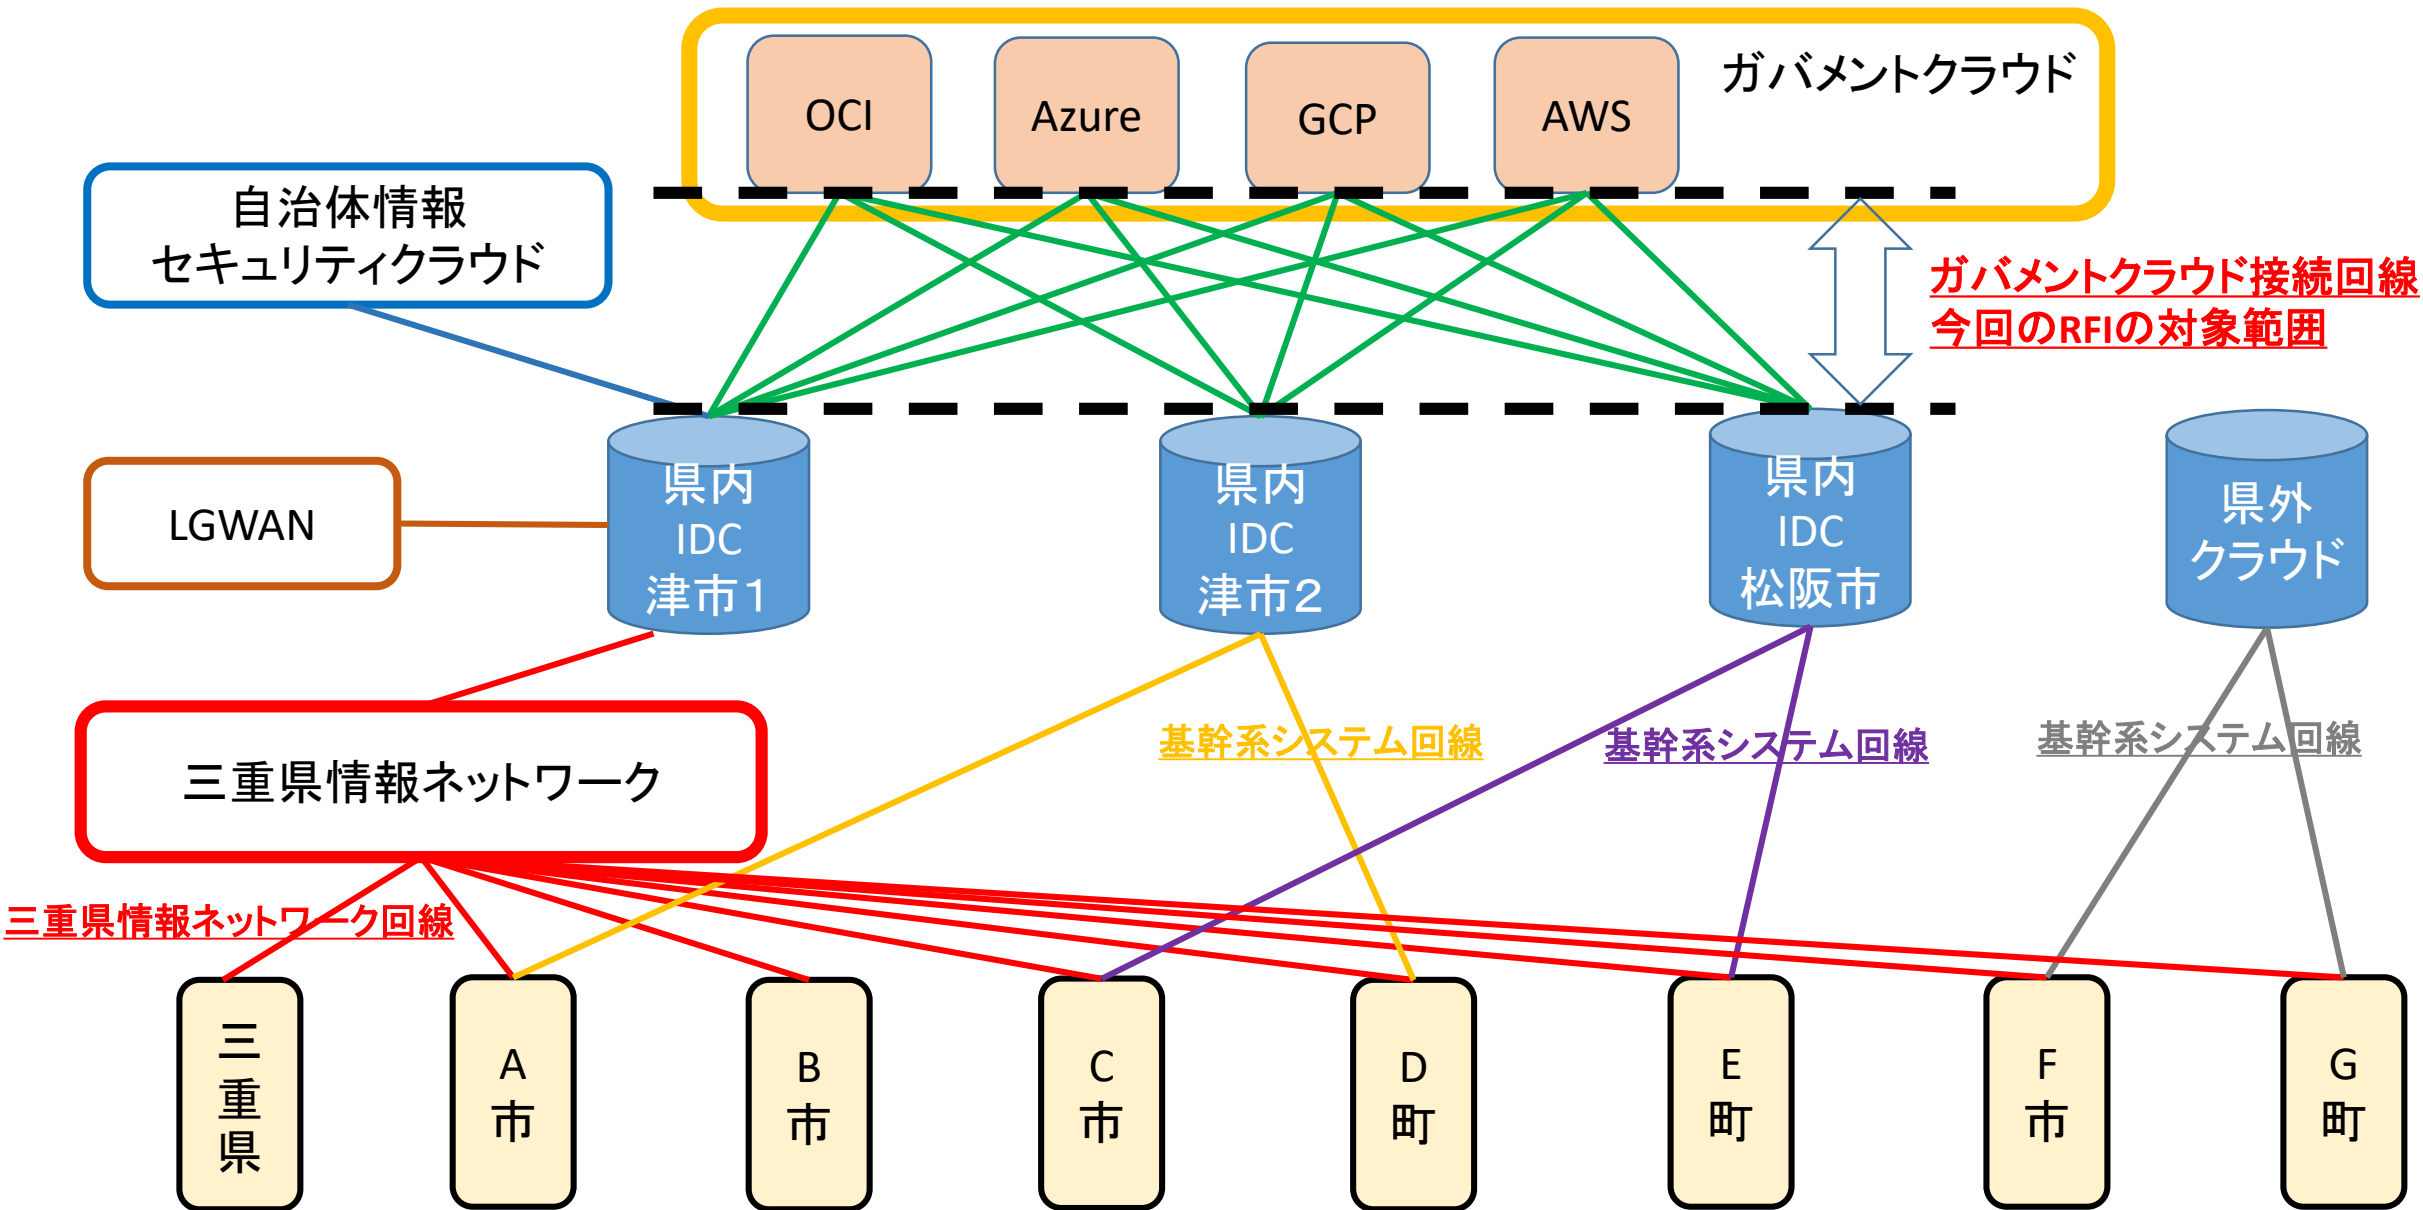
OCI

Azure

GCP

AWS

ガバメントクラウド

自治体情報
セキュリティクラウド

ガバメントクラウド接続回線
今回のRFIの対象範囲

LGWAN

県内
IDC
津市1

県内
IDC
津市2

県内
IDC
松阪市

県外
クラウド

基幹系システム回線

基幹系システム回線

基幹系システム回線

三重県情報ネットワーク

三重県情報ネットワーク回線

三
重
県

A
市

B
市

C
市

D
町

E
町

F
市

G
町